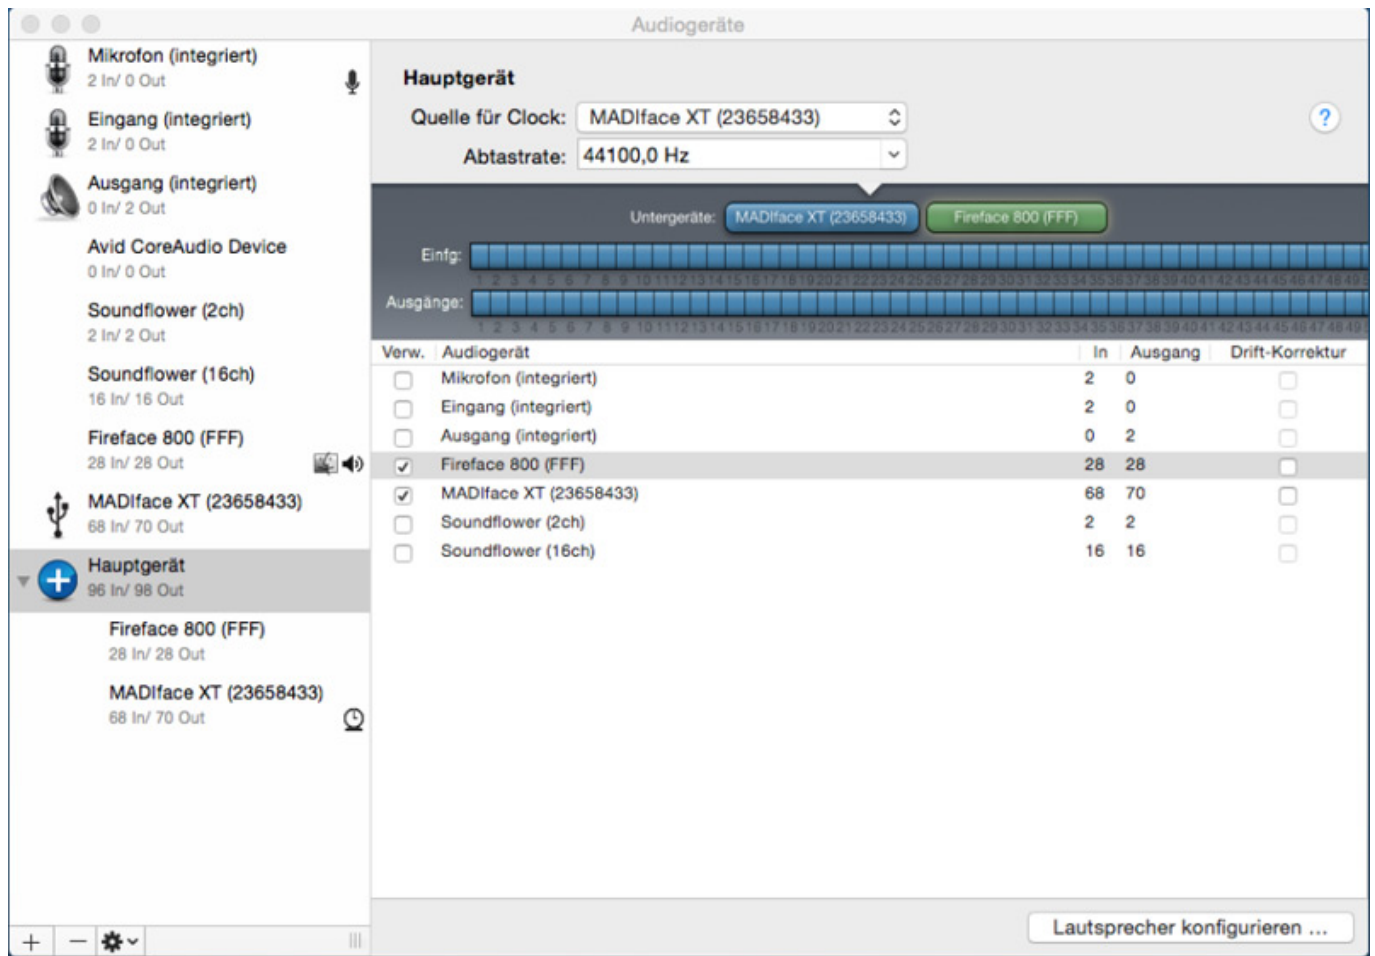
Audiogeräte

Mikrofon (integriert)
2 In/ 0 Out

Eingang (integriert)
2 In/ 0 Out

Ausgang (integriert)
0 In/ 2 Out

Avid CoreAudio Device
0 In/ 0 Out

Soundflower (2ch)
2 In/ 2 Out

Soundflower (16ch)
16 In/ 16 Out

Fireface 800 (FFF)
28 In/ 28 Out

MADIface XT (23658433)
68 In/ 70 Out

Hauptgerät
96 In/ 98 Out

Fireface 800 (FFF)
28 In/ 28 Out

MADIface XT (23658433)
68 In/ 70 Out

Hauptgerät

Quelle für Clock: MADIface XT (23658433)

Abtastrate: 44100,0 Hz

?

Untergeräte: MADIface XT (23658433) Fireface 800 (FFF)

Einfg:

Ausgänge:

| Verw. | Audiogerät | In | Ausgang | Drift-Korrektur |
|---|---|---|---|---|
| ☐ | Mikrofon (integriert) | 2 | 0 | ☐ |
| ☐ | Eingang (integriert) | 2 | 0 | ☐ |
| ☐ | Ausgang (integriert) | 0 | 2 | ☐ |
| ☑ | Fireface 800 (FFF) | 28 | 28 | ☐ |
| ☑ | MADIface XT (23658433) | 68 | 70 | ☐ |
| ☐ | Soundflower (2ch) | 2 | 2 | ☐ |
| ☐ | Soundflower (16ch) | 16 | 16 | ☐ |

+ −

Lautsprecher konfigurieren ...